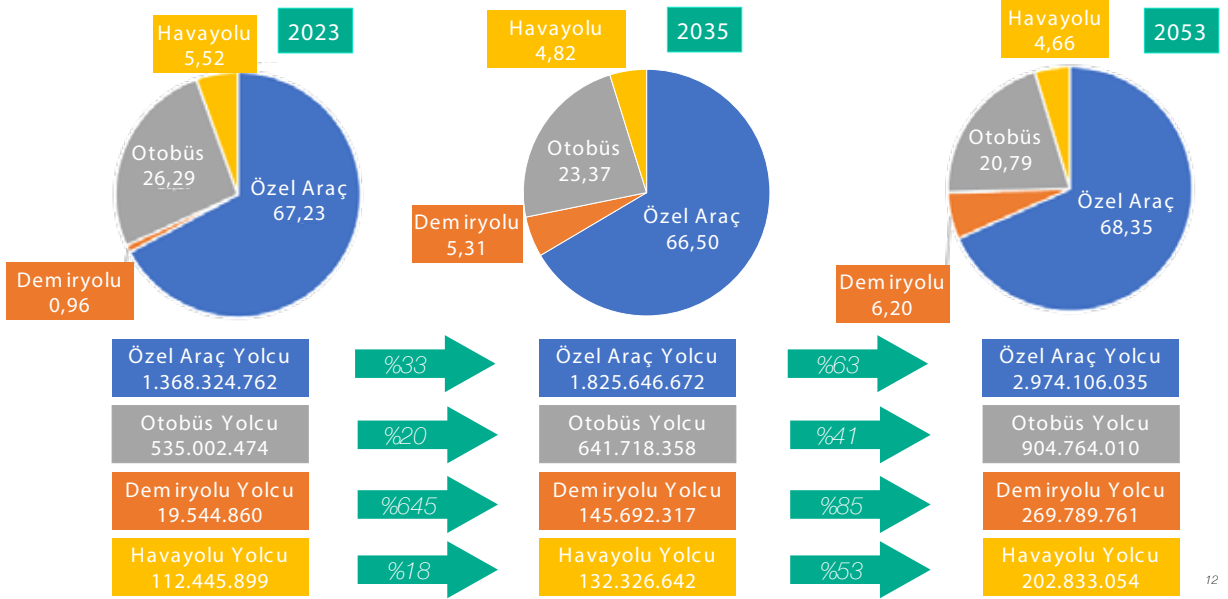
Havayolu
5,52

2023

Otobüs
26,29

Özel Araç
67,23

Demiryolu
0,96

Havayolu
4,82

2035

Otobüs
23,37

Demiryolu
5,31

Özel Araç
66,50

Havayolu
4,66

2053

Otobüs
20,79

Özel Araç
68,35

Demiryolu
6,20

Özel Araç Yolcu
1.368.324.762

%33

Özel Araç Yolcu
1.825.646.672

%63

Özel Araç Yolcu
2.974.106.035

Otobüs Yolcu
535.002.474

%20

Otobüs Yolcu
641.718.358

%41

Otobüs Yolcu
904.764.010

Demiryolu Yolcu
19.544.860

%645

Demiryolu Yolcu
145.692.317

%85

Demiryolu Yolcu
269.789.761

Havayolu Yolcu
112.445.899

%18

Havayolu Yolcu
132.326.642

%53

Havayolu Yolcu
202.833.054

12